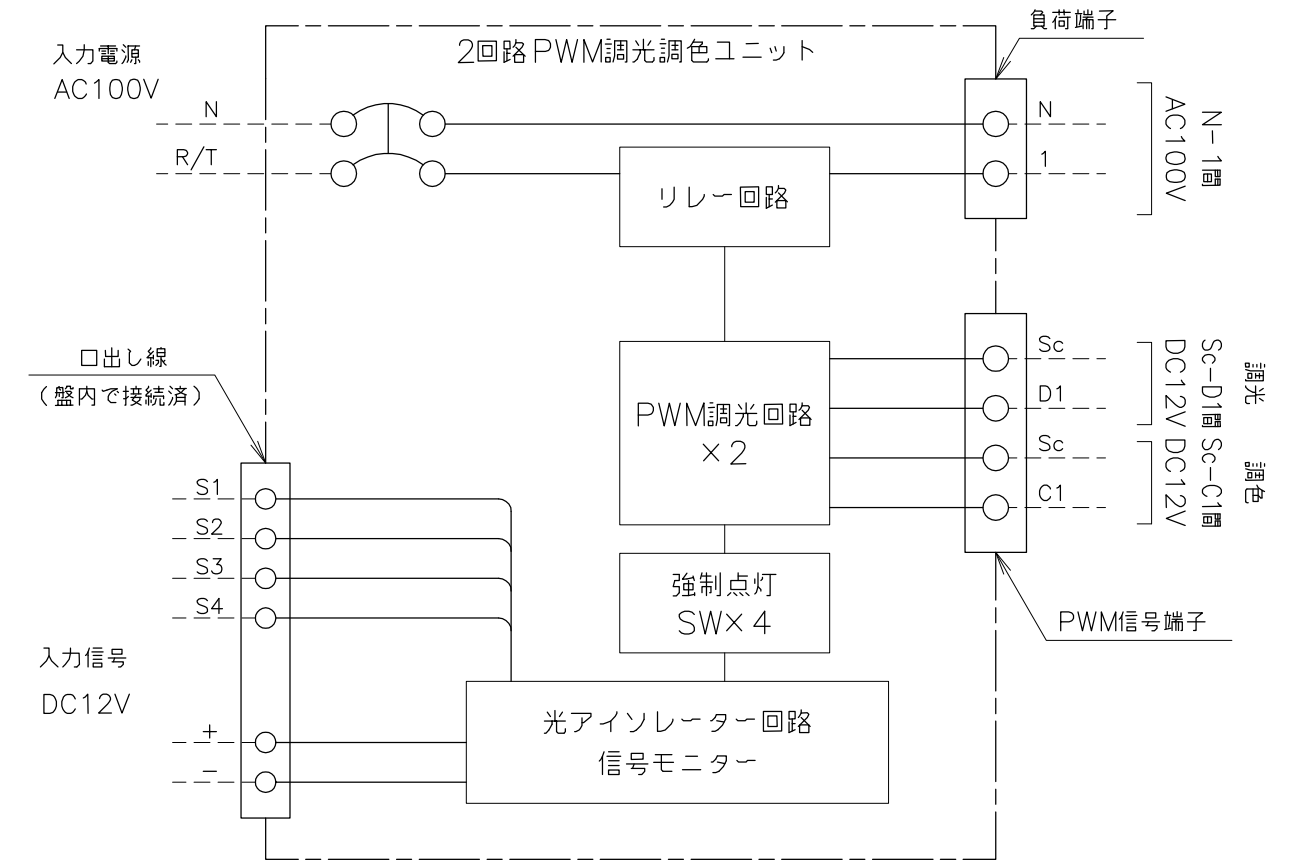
入力電源
AC100V

2回路PWM調光調色ユニット

負荷端子

N
R/T

リレー回路

N
1

N−1間
AC100V

口出し線
(盤内で接続済)

PWM調光回路
×2

Sc
D1
Sc
C1

調光
Sc−D1間
DC12V

調色
Sc−C1間
DC12V

S1
S2
S3
S4

強制点灯
SW×4

PWM信号端子

入力信号
DC12V

+
−

光アイソレーター回路
信号モニター